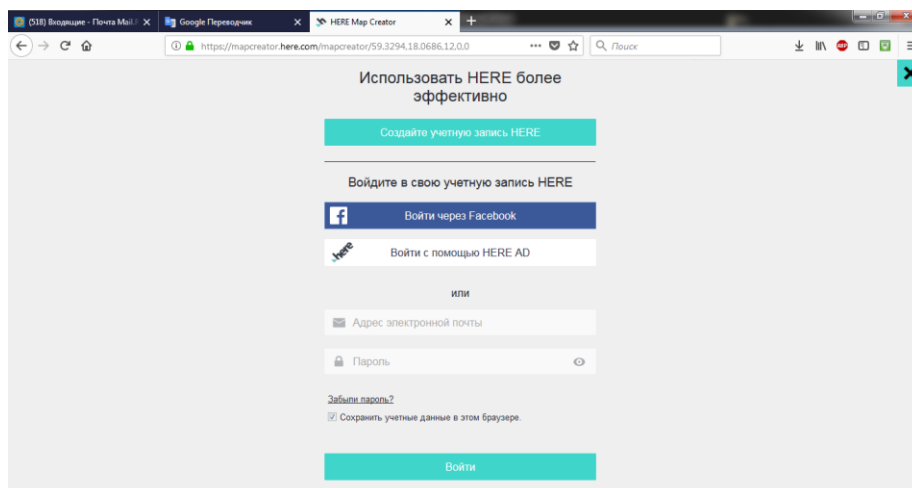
(518) Входящие - Почта Mail.R ×
Google Переводчик ×
HERE Map Creator ×
+

https://mapcreator.here.com/mapcreator/59.3294,18.0686,12,0,0
Поиск

Использовать HERE более эффективно

Создайте учетную запись HERE

Войдите в свою учетную запись HERE

Войти через Facebook

here

Войти с помощью HERE AD

или

Адрес электронной почты

Пароль

Забыли пароль?

Сохранить учетные данные в этом браузере.

Войти